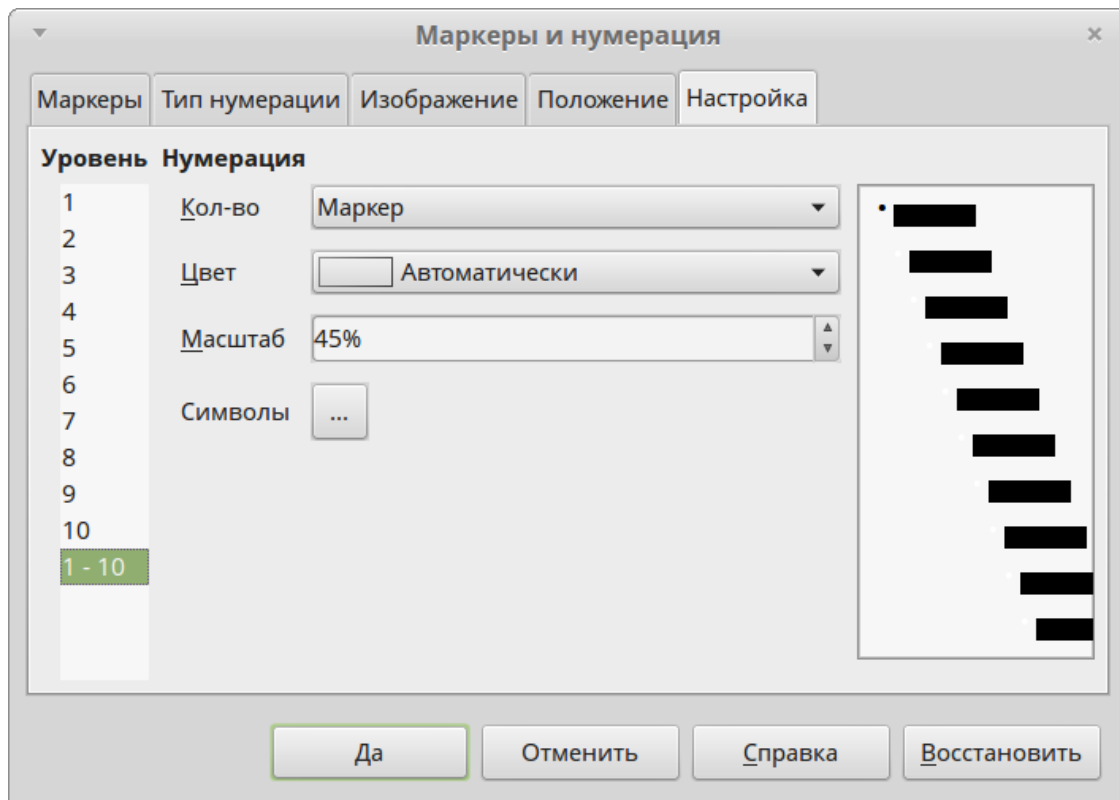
Маркеры и нумерация

Маркеры | Тип нумерации | Изображение | Положение | Настройка

Уровень
1
2
3
4
5
6
7
8
9
10
1 - 10

Нумерация

Кол-во Маркер

Цвет Автоматически

Масштаб 45%

Символы ...

Да
Отменить
Справка
Восстановить